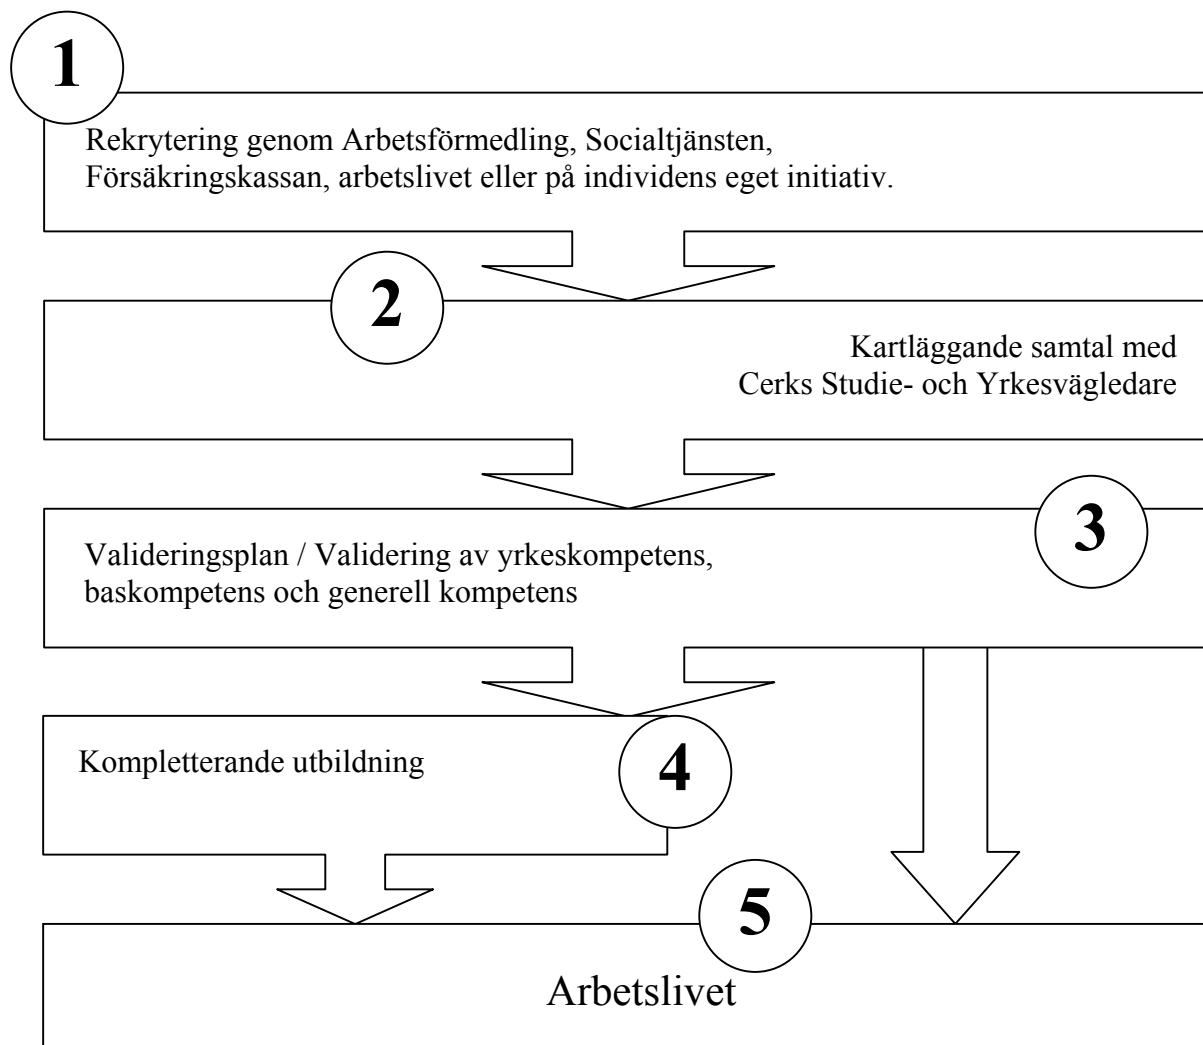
1

Rekrytering genom Arbetsförmedling, Socialtjänsten, Försäkringskassan, arbetslivet eller på individens eget initiativ.

2

Kartläggande samtal med Cerks Studie- och Yrkesvägledare

Valideringsplan / Validering av yrkeskompetens, baskompetens och generell kompetens

3

Kompletterande utbildning

4

5

Arbetslivet